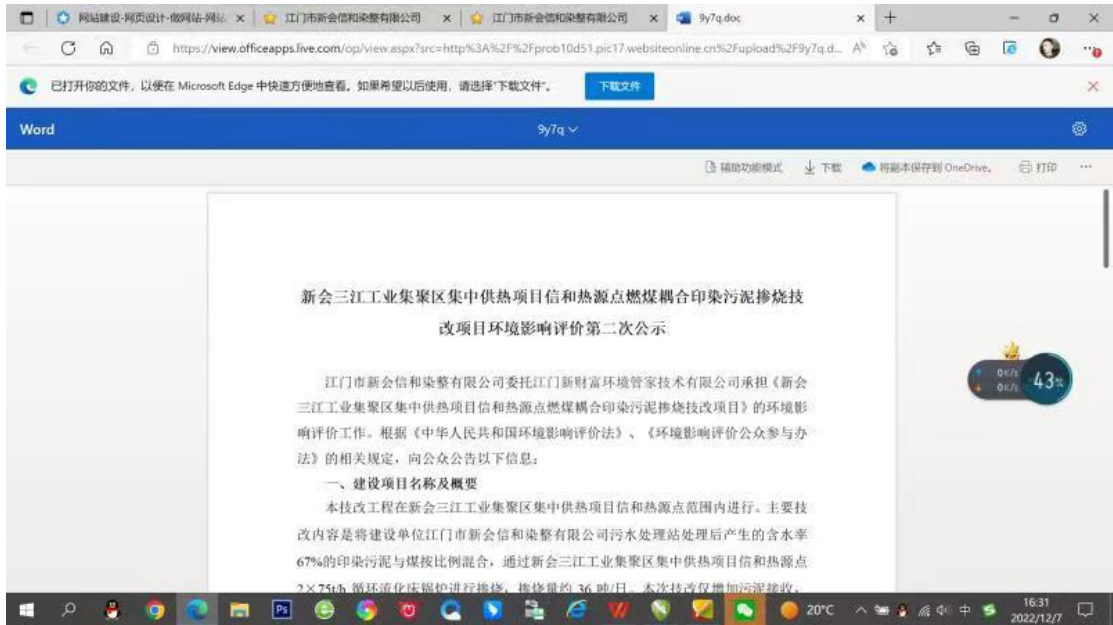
网站建设-网页设计-做网站-网站 × 江门市新会信和染整有限公司 × 江门市新会信和染整有限公司 × 9y7q.doc × +

https://view.officeapps.live.com/op/view.aspx?src=http%3A%2F%2Fprob10d51.pic17.websiteonline.cn%2Fupload%2F9y7q.d...

已打开你的文件，以便在 Microsoft Edge 中快速方便地查看。如果希望以后使用，请选择"下载文件"。 下载文件

Word 9y7q

辅助功能模式 下载 将副本保存到 OneDrive。 打印 ···

新会三江工业集聚区集中供热项目信和热源点燃煤耦合印染污泥掺烧技改项目环境影响评价第二次公示

江门市新会信和染整有限公司委托江门新财富环境管家技术有限公司承担《新会三江工业集聚区集中供热项目信和热源点燃煤耦合印染污泥掺烧技改项目》的环境影响评价工作。根据《中华人民共和国环境影响评价法》、《环境影响评价公众参与办法》的相关规定，向公众公告以下信息：

一、建设项目名称及概要

本技改工程在新会三江工业集聚区集中供热项目信和热源点范围内进行。主要技改内容是将建设单位江门市新会信和染整有限公司污水处理站处理后产生的含水率67%的印染污泥与煤按比例混合，通过新会三江工业集聚区集中供热项目信和热源点2×75t/h 循环流化床锅炉进行掺烧，掺烧量约 36 吨/日。本次技改仅增加污泥接收、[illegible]

0K/s
0K/s
43%

20°C 16:31 2022/12/7